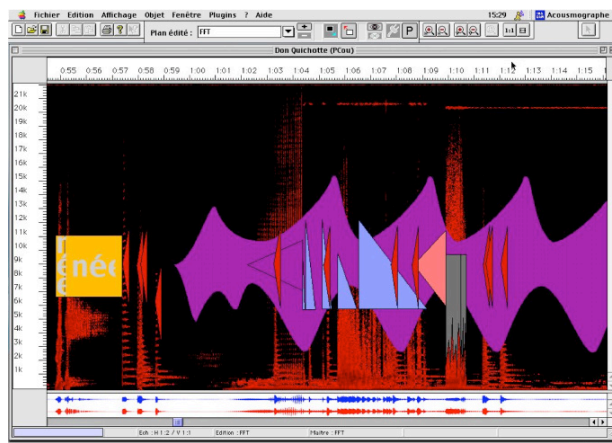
Fichier Edition Affichage Objet Fenêtre Plugins ? Aide

15:29 Acousmographe

Plan édité : FFT

Don Quichotte (PCou)

0:55 0:56 0:57 0:58 0:59 1:00 1:01 1:02 1:03 1:04 1:05 1:06 1:07 1:08 1:09 1:10 1:11 1:12 1:13 1:14 1:15

21k
20k
19k
18k
17k
16k
15k
14k
13k
12k
11k
10k
9k
8k
7k
6k
5k
4k
3k
2k
1k

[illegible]néc

Ech : H 1:2 / V 1:1 Edition : FFT Maître : FFT